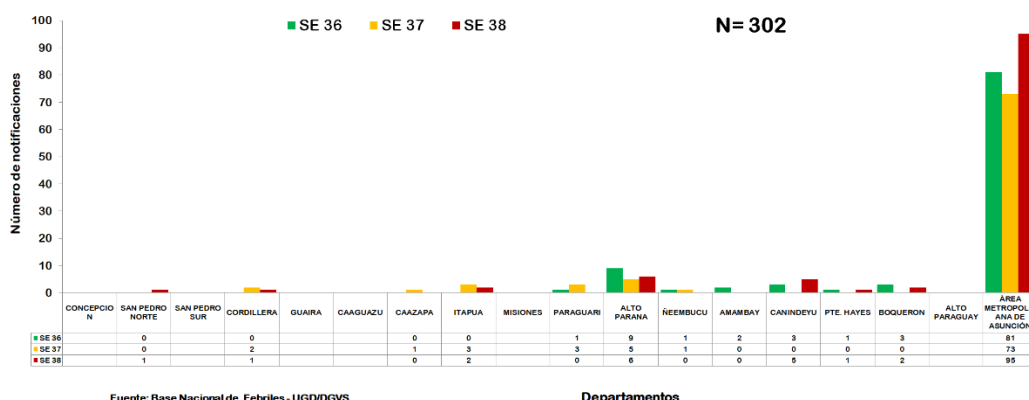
SE 36 SE 37 SE 38

N= 302

Número de notificaciones

100
90
80
70
60
50
40
30
20
10
0

| | CONCEPCION | SAN PEDRO NORTE | SAN PEDRO SUR | CORDILLERA | GUAIRA | CAAGUAZU | CAAZAPA | ITAPUA | MISIONES | PARAGUARI | ALTO PARANA | ÑEEMBUCU | AMAMBAY | CANINDEYU | PTE. HAYES | BOQUERON | ALTO PARAGUAY | ÁREA METROPOLITANA DE ASUNCIÓN |
|---|---|---|---|---|---|---|---|---|---|---|---|---|---|---|---|---|---|---|
| SE 36 | | 0 | | 0 | | | 0 | 0 | | 1 | 9 | 1 | 2 | 3 | 1 | 3 | | 81 |
| SE 37 | | 0 | | 2 | | | 1 | 3 | | 3 | 5 | 1 | 0 | 0 | 0 | 0 | | 73 |
| SE 38 | | 1 | | 1 | | | 0 | 2 | | 0 | 6 | 0 | 0 | 5 | 1 | 2 | | 95 |

Fuente: Base Nacional de Febriles - UGD/DGVS

Departamentos